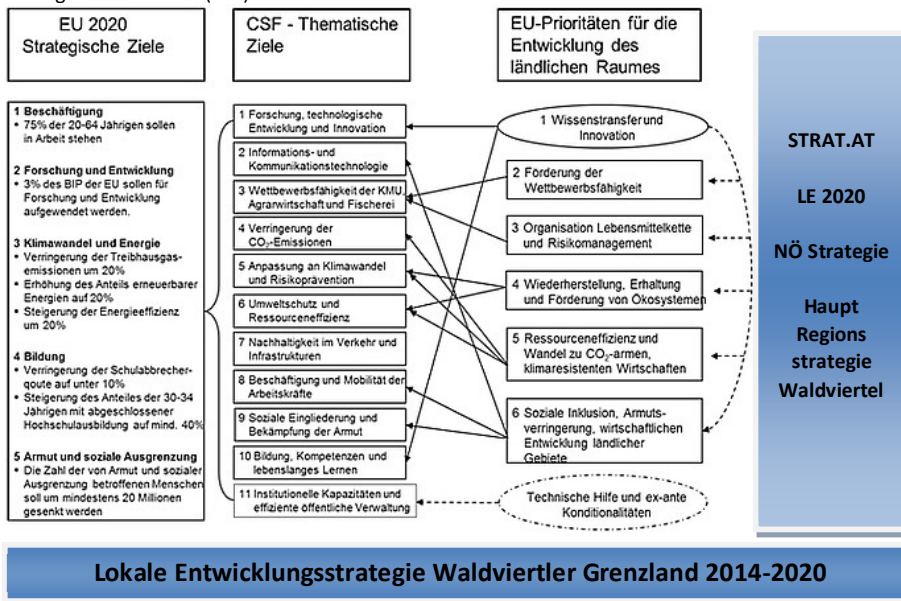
EU 2020
Strategische Ziele

CSF - Thematische Ziele

EU-Prioritäten für die Entwicklung des ländlichen Raumes

1 Beschäftigung
• 75% der 20-64 Jährigen sollen in Arbeit stehen

2 Forschung und Entwicklung
• 3% des BIP der EU sollen für Forschung und Entwicklung aufgewendet werden.

3 Klimawandel und Energie
• Verringerung der Treibhausgasemissionen um 20%
• Erhöhung des Anteils erneuerbarer Energien auf 20%
• Steigerung der Energieeffizienz um 20%

4 Bildung
• Verringerung der Schulabbrecherquote auf unter 10%
• Steigerung des Anteiles der 30-34 Jährigen mit abgeschlossener Hochschulausbildung auf mind. 40%

5 Armut und soziale Ausgrenzung
• Die Zahl der von Armut und sozialer Ausgrenzung betroffenen Menschen soll um mindestens 20 Millionen gesenkt werden

1 Forschung, technologische Entwicklung und Innovation

2 Informations- und Kommunikationstechnologie

3 Wettbewerbsfähigkeit der KMU, Agrarwirtschaft und Fischerei

4 Verringerung der $CO_2$-Emissionen

5 Anpassung an Klimawandel und Risikoprävention

6 Umweltschutz und Ressourceneffizienz

7 Nachhaltigkeit im Verkehr und Infrastrukturen

8 Beschäftigung und Mobilität der Arbeitskräfte

9 Soziale Eingliederung und Bekämpfung der Armut

10 Bildung, Kompetenzen und lebenslanges Lernen

11 Institutionelle Kapazitäten und effiziente öffentliche Verwaltung

1 Wissenstransfer und Innovation

2 Förderung der Wettbewerbsfähigkeit

3 Organisation Lebensmittelkette und Risikomanagement

4 Wiederherstellung, Erhaltung und Förderung von Ökosystemen

5 Ressourceneffizienz und Wandel zu $CO_2$-armen, klimaresistenten Wirtschaften

6 Soziale Inklusion, Armutsverringerung, wirtschaftlichen Entwicklung ländlicher Gebiete

Technische Hilfe und ex-ante Konditionalitäten

STRAT.AT

LE 2020

NÖ Strategie

Haupt Regions strategie Waldviertel

Lokale Entwicklungsstrategie Waldviertler Grenzland 2014-2020